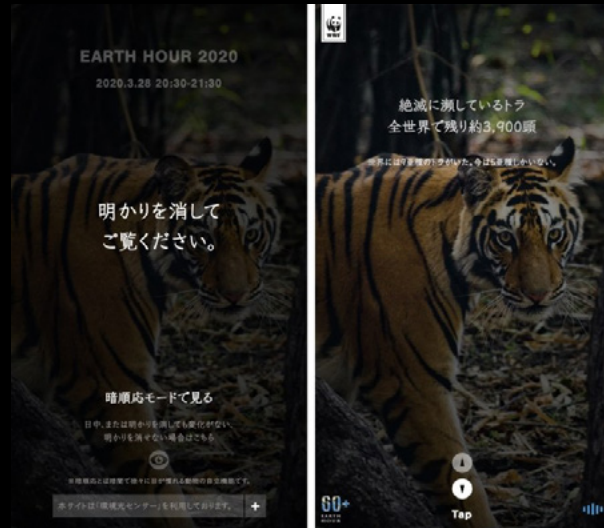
EARTH HOUR 2020

2020.3.28 20:30-21:30

明かりを消して
ご覧ください。

暗順応モードで見る

日中、または明かりを消しても変化がない、
明かりを消せない場合はこちら

※暗順応とは暗闇で徐々に目が慣れる動物の自然機能です。

本サイトは「環境光センサー」を利用しております。

+

WWF

絶滅に瀕しているトラ
全世界で残り約3,900頭

※100年前は10万頭いたが、今は5％程度しかいない。

Tap

60+ EARTH HOUR